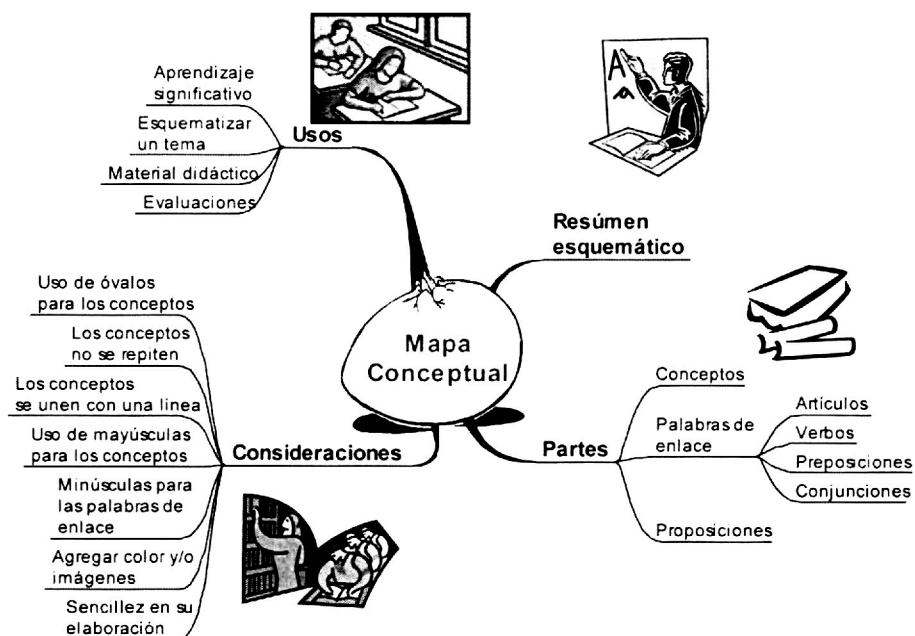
Mapa Conceptual

Usos
Aprendizaje significativo
Esquematizar un tema
Material didáctico
Evaluaciones

Resúmen esquemático

Partes
Conceptos
Palabras de enlace
Artículos
Verbos
Preposiciones
Conjunciones
Proposiciones

Consideraciones
Uso de óvalos para los conceptos
Los conceptos no se repiten
Los conceptos se unen con una linea
Uso de mayúsculas para los conceptos
Minúsculas para las palabras de enlace
Agregar color y/o imágenes
Sencillez en su elaboración